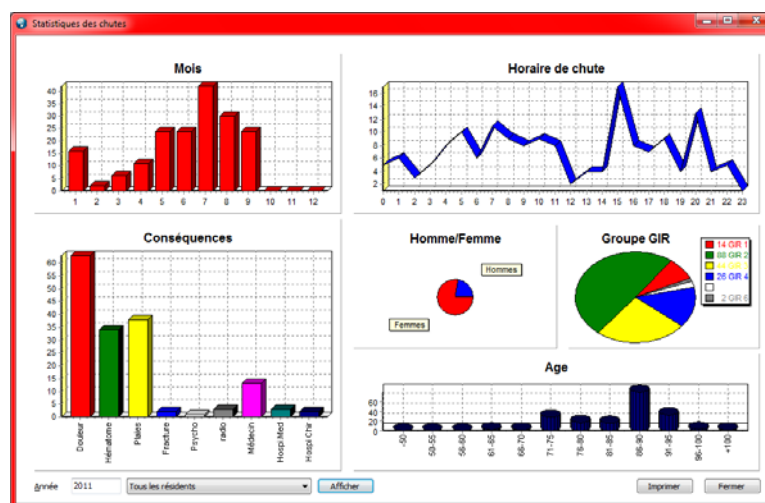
Statistiques des chutes

Mois

40
35
30
25
20
15
10
5
0

1 2 3 4 5 6 7 8 9 10 11 12

Horaire de chute

16
14
12
10
8
6
4
2

0 1 2 3 4 5 6 7 8 9 10 11 12 13 14 15 16 17 18 19 20 21 22 23

Conséquences

60
55
50
45
40
35
30
25
20
15
10
5
0

Douleur
Hématome
Plaies
Fracture
Psycho
radio
Médecin
Hosp.Med
Hosp.Chir

Homme/Femme

Hommes
Femmes

Groupe GIR

14 GIR 1
88 GIR 2
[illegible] GIR 3
26 GIR 4
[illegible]
2 GIR 6

Age

60
40
20
0

-50
50-55
56-60
61-65
66-70
71-75
76-80
81-85
86-90
91-95
96-100
+100

Année 2011 Tous les résidents Afficher

Imprimer Fermer